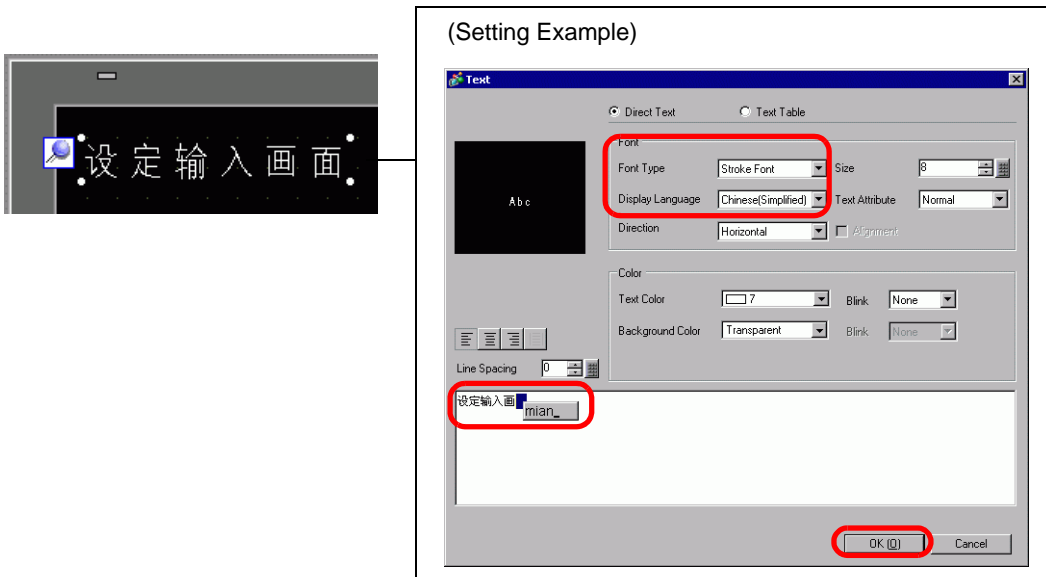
设定输入画面

(Setting Example)

Text

Direct Text
Text Table

Font
Font Type
Stroke Font
Size
8
Display Language
Chinese(Simplified)
Text Attribute
Normal
Direction
Horizontal
Alignment

Abc

Color
Text Color
7
Blink
None
Background Color
Transparent
Blink
None

Line Spacing
0

设定输入画
mian_

OK (O)
Cancel